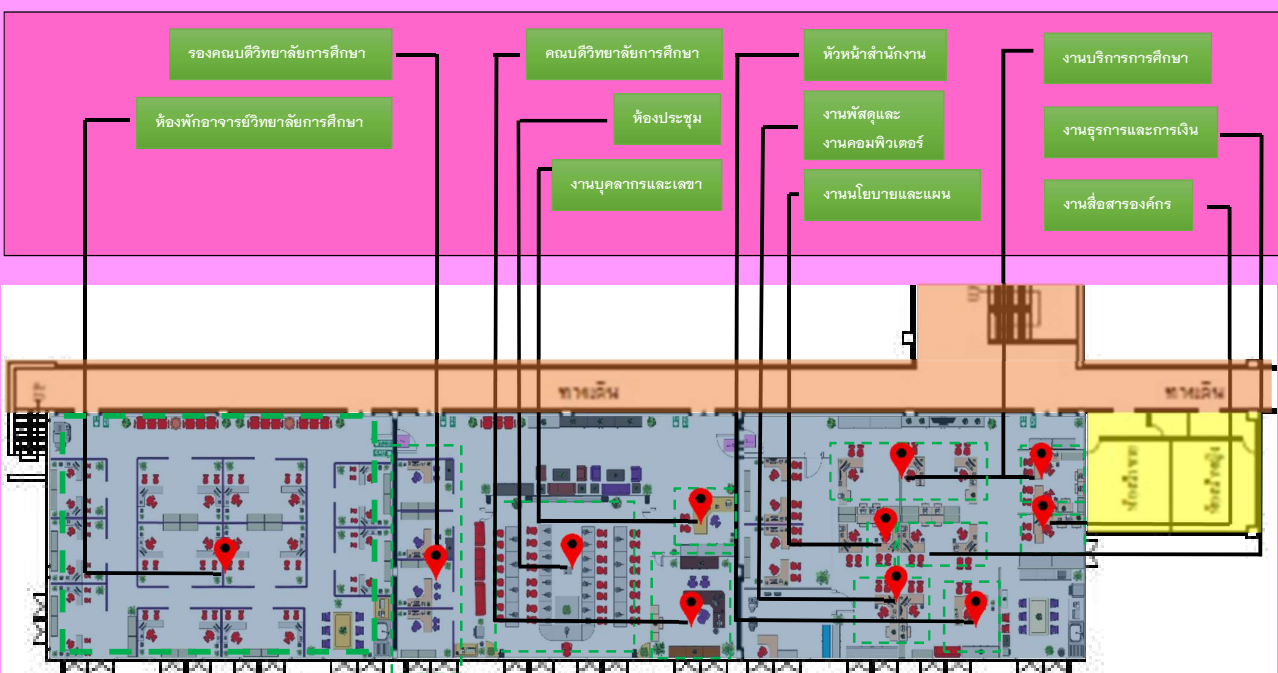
รองคณบดีวิทยาลัยการศึกษา

ห้องพักอาจารย์วิทยาลัยการศึกษา

คณบดีวิทยาลัยการศึกษา

ห้องประชุม

งานบุคลากรและเลขา

หัวหน้าสำนักงาน

งานพัสดุและงานคอมพิวเตอร์

งานนโยบายและแผน

งานบริการการศึกษา

งานธุรการและการเงิน

งานสื่อสารองค์กร

ทางเดิน

ทางเดิน

ห้องน้ำชาย

ห้องน้ำหญิง